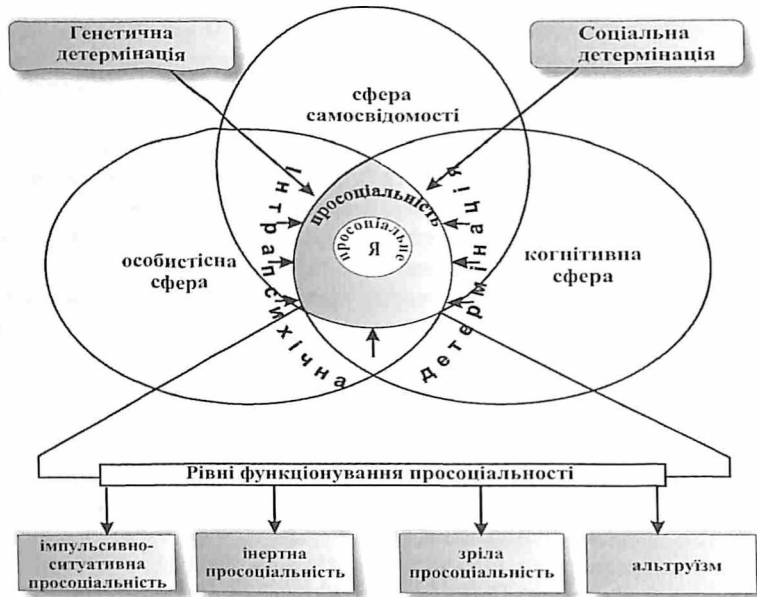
Генетична детермінація

Соціальна детермінація

сфера самосвідомості

особистісна сфера

когнітивна сфера

просоціальність

просоціальне

Я

Інтрапсихічна детермінація

Рівні функціонування просоціальності

імпульсивно-ситуативна просоціальність

інертна просоціальність

зріла просоціальність

альтруїзм